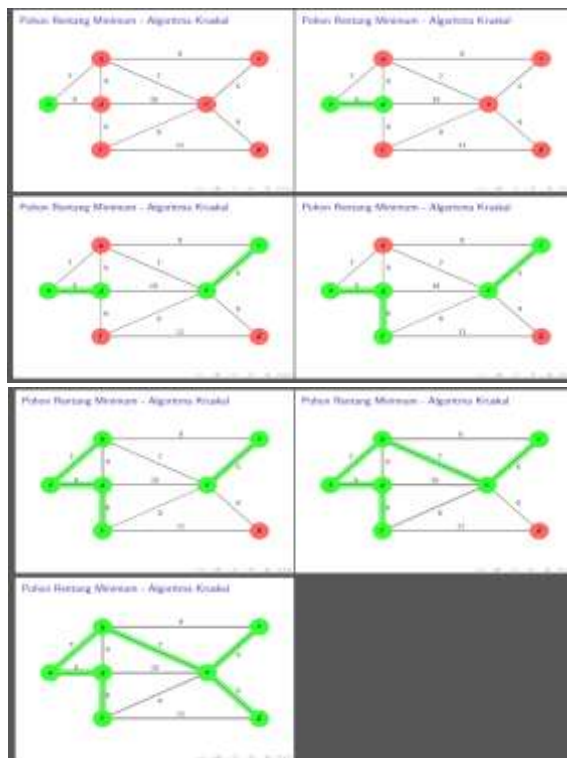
Pohon Rentang Minimum - Algoritma Kruskal

Pohon Rentang Minimum - Algoritma Kruskal

Pohon Rentang Minimum - Algoritma Kruskal

Pohon Rentang Minimum - Algoritma Kruskal

Pohon Rentang Minimum - Algoritma Kruskal

Pohon Rentang Minimum - Algoritma Kruskal

Pohon Rentang Minimum - Algoritma Kruskal